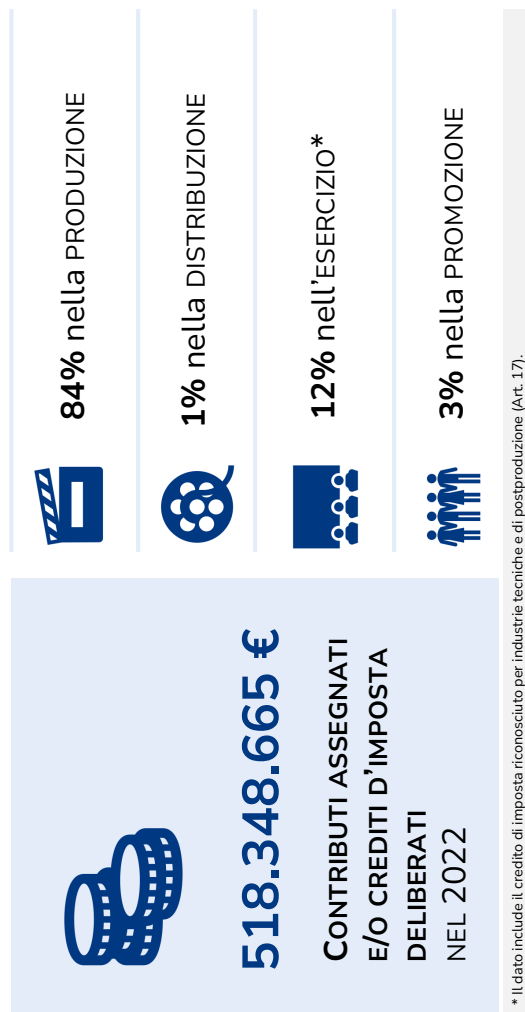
518.348.665 €

CONTRIBUTI ASSEGNATI E/O CREDITI D'IMPOSTA DELIBERATI NEL 2022

84% nella PRODUZIONE

1% nella DISTRIBUZIONE

12% nell'ESERCIZIO*

3% nella PROMOZIONE

* Il dato include il credito di imposta riconosciuto per industrie tecniche e di postproduzione (Art. 17).